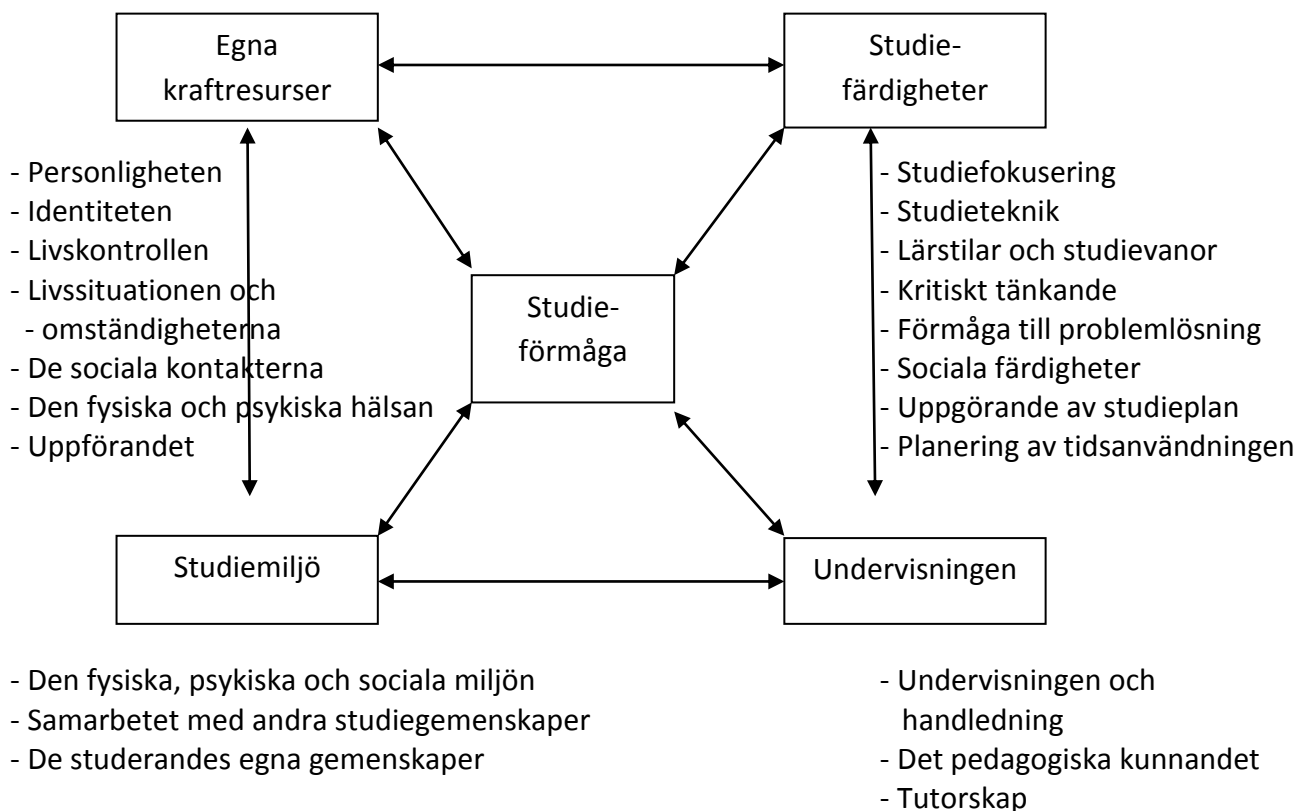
Egna kraftresurser

Studiefärdigheter

- Personligheten
- Identiteten
- Livskontrollen
- Livssituationen och
- omständigheterna
- De sociala kontakterna
- Den fysiska och psykiska hälsan
- Uppförandet

Studieförmåga

- Studiefokusering
- Studieteknik
- Lärstilar och studievanor
- Kritiskt tänkande
- Förmåga till problemlösning
- Sociala färdigheter
- Uppgörande av studieplan
- Planering av tidsanvändningen

Studiemiljö

Undervisningen

- Den fysiska, psykiska och sociala miljön
- Samarbetet med andra studiegemenskaper
- De studerandes egna gemenskaper

- Undervisningen och handledning
- Det pedagogiska kunnandet
- Tutorskap